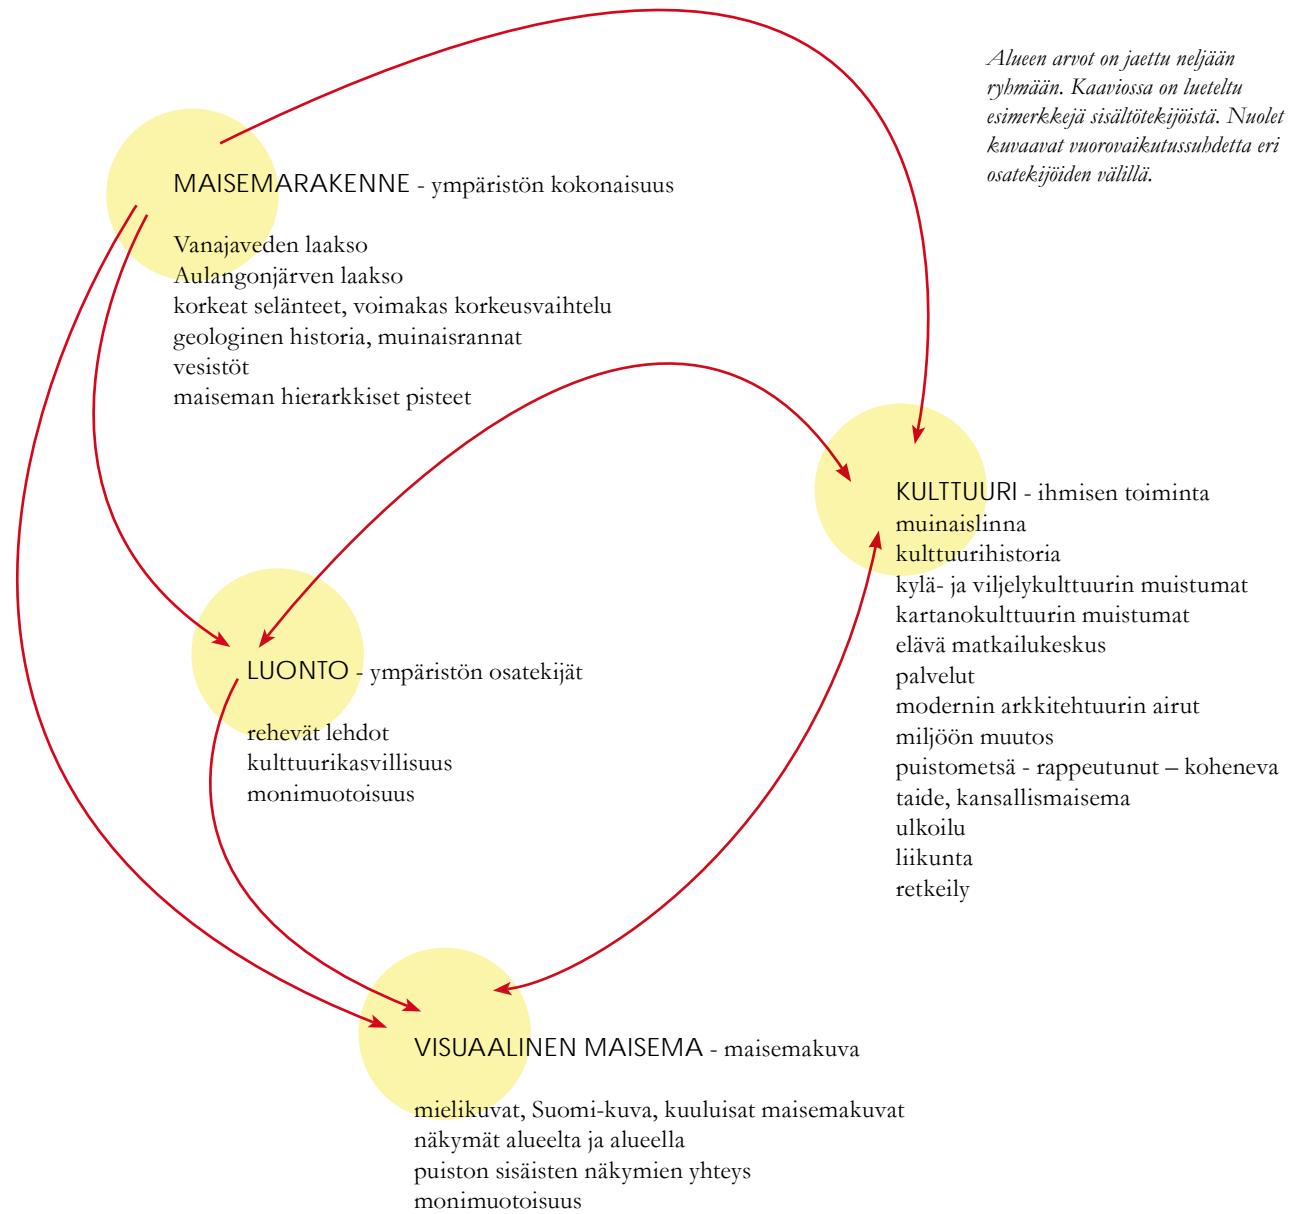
Alueen arvot on jaettu neljään ryhmään. Kaaviossa on lueteltu esimerkkejä sisältötekijöistä. Nuolet kuvaavat vuorovaikutussuhdetta eri osatekijöiden välillä.

MAISEMARAKENNE - ympäristön kokonaisuus

Vanajaveden laakso
Aulangonjärven laakso
korkeat selänteet, voimakas korkeusvaihtelu
geologinen historia, muinaisrannat
vesistöt
maiseman hierarkkiset pisteet

KULTTUURI - ihmisen toiminta
muinaislinna
kulttuurihistoria
kylä- ja viljelykulttuurin muistumat
kartanokulttuurin muistumat
elävä matkailukeskus
palvelut
modernin arkkitehtuurin airut
miljöön muutos
puistometsä - rappeutunut – koheneva
taide, kansallismaisema
ulkoilu
liikunta
retkeily

LUONTO - ympäristön osatekijät

rehevät lehdot
kulttuurikasvillisuus
monimuotoisuus

VISUAALINEN MAISEMA - maisemakuva

mielikuvat, Suomi-kuva, kuuluisat maisemakuvat
näkymät alueelta ja alueella
puiston sisäisten näkymien yhteys
monimuotoisuus